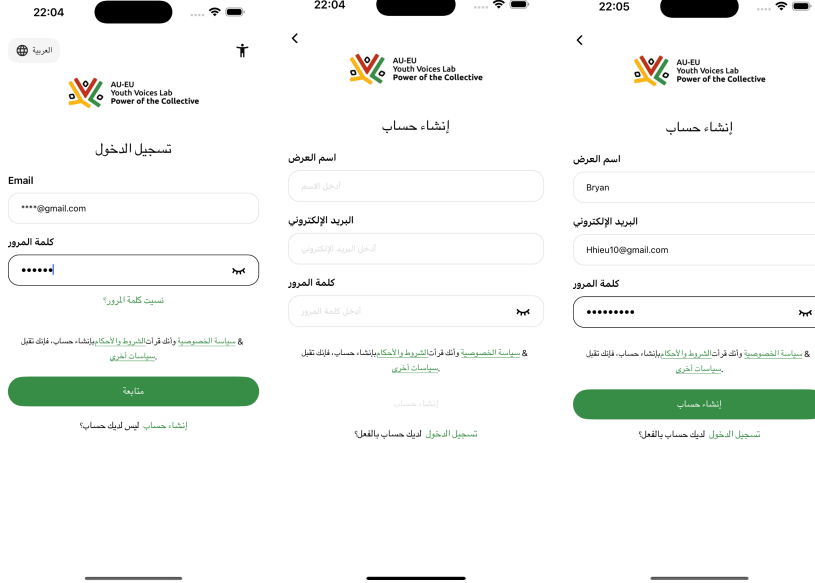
22:04

العربية

AU-EU
Youth Voices Lab
Power of the Collective

تسجيل الدخول

Email

****@gmail.com

كلمة المرور

••••••

نسيت كلمة المرور؟

& سياسة الخصوصية وأنك قرأت الشروط والأحكام بإنشاء حساب، فإنك تقبل سياسات أخرى.

متابعة

إنشاء حساب ليس لديك حساب؟

22:04

AU-EU
Youth Voices Lab
Power of the Collective

إنشاء حساب

اسم العرض

أدخل الاسم

البريد الإلكتروني

أدخل البريد الإلكتروني

كلمة المرور

أدخل كلمة المرور

& سياسة الخصوصية وأنك قرأت الشروط والأحكام بإنشاء حساب، فإنك تقبل سياسات أخرى.

إنشاء حساب

تسجيل الدخول لديك حساب بالفعل؟

22:05

AU-EU
Youth Voices Lab
Power of the Collective

إنشاء حساب

اسم العرض

Bryan

البريد الإلكتروني

Hhieu10@gmail.com

كلمة المرور

•••••••••

& سياسة الخصوصية وأنك قرأت الشروط والأحكام بإنشاء حساب، فإنك تقبل سياسات أخرى.

إنشاء حساب

تسجيل الدخول لديك حساب بالفعل؟